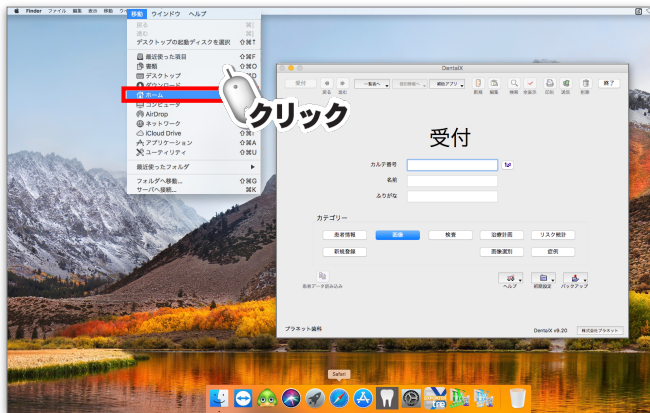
Finder ファイル 編集 表示 移動 移動 ウインドウ ヘルプ

戻る
進む
デスクトップの起動ディスクを選択 ⇧⌘↑
最近使った項目 ⇧⌘F
書類 ⇧⌘O
デスクトップ ⇧⌘D
ダウンロード
ホーム
コンピュータ
AirDrop
ネットワーク
iCloud Drive
アプリケーション ⇧⌘A
ユーティリティ ⇧⌘U
最近使ったフォルダ
フォルダへ移動... ⇧⌘G
サーバへ接続... ⌘K

クリック

DentalX
受付
戻る 進む
一覧表へ
受付アプリ
新規
削除
検索
実行
印刷
通知
削除
終了

受付
カルテ番号
名前
ふりがな

カテゴリー
患者情報
画像
検査
治療計画
リスク検討
新規登録
画像選別
症例

最新データ読み込み
ヘルプ
初期設定
バックアップ

プラネット歯科
DentalX v9.20
株式会社プラネット

Safari